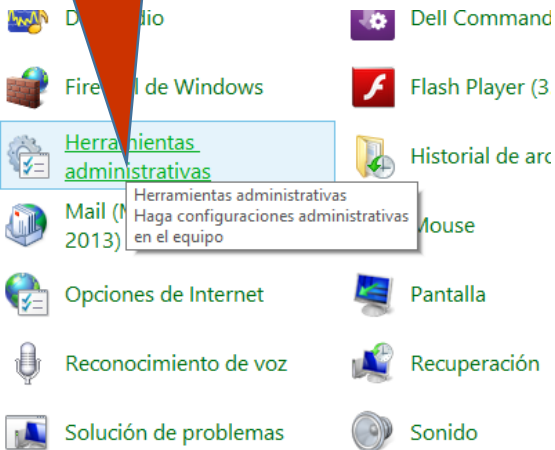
D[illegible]dio

Dell Command

Fire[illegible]l de Windows

Flash Player (3

Herramientas administrativas

Historial de arc

Mail (M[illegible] 2013)

Herramientas administrativas
Haga configuraciones administrativas en el equipo

Mouse

Opciones de Internet

Pantalla

Reconocimiento de voz

Recuperación

Solución de problemas

Sonido